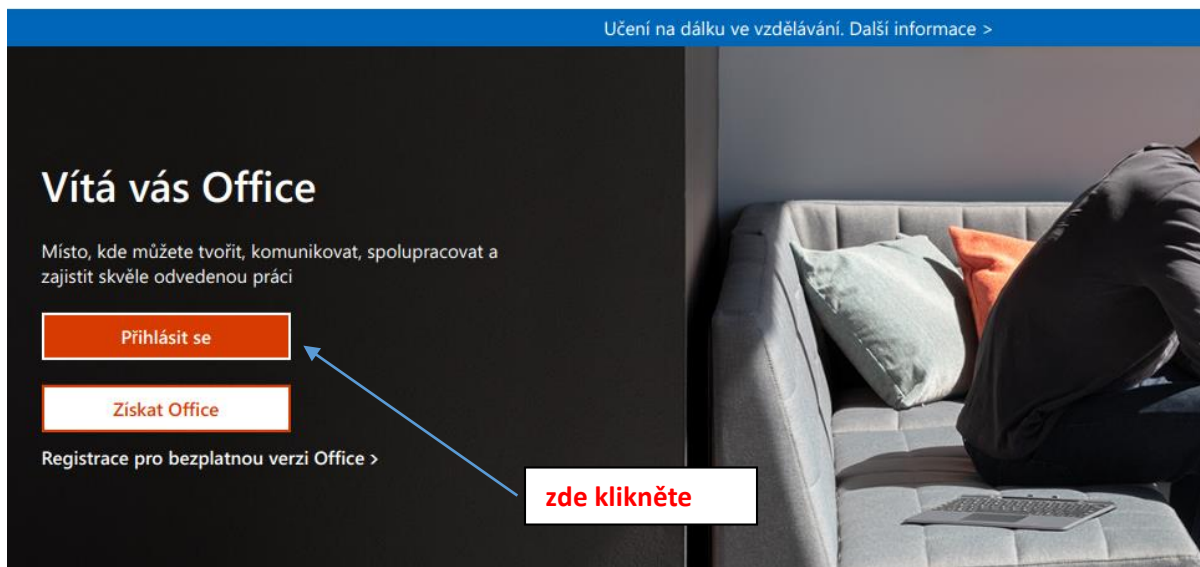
Učení na dálku ve vzdělávání. Další informace >

Vítá vás Office

Místo, kde můžete tvořit, komunikovat, spolupracovat a zajistit skvěle odvedenou práci

Přihlásit se

Získat Office

Registrace pro bezplatnou verzi Office >

zde klikněte